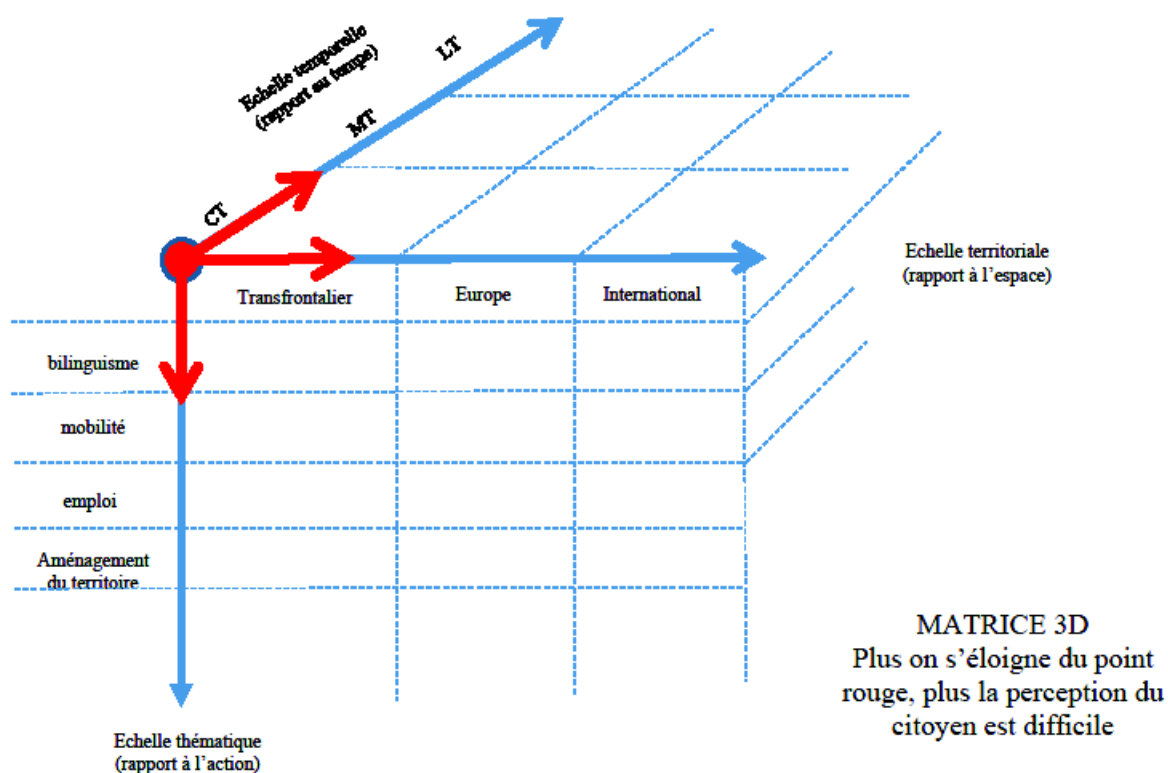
Echelle temporelle (rapport au temps)

LT

MT

CT

Echelle territoriale (rapport à l'espace)

Transfrontalier

Europe

International

bilinguisme

mobilité

emploi

Aménagement du territoire

MATRICE 3D
Plus on s'éloigne du point rouge, plus la perception du citoyen est difficile

Echelle thématique (rapport à l'action)